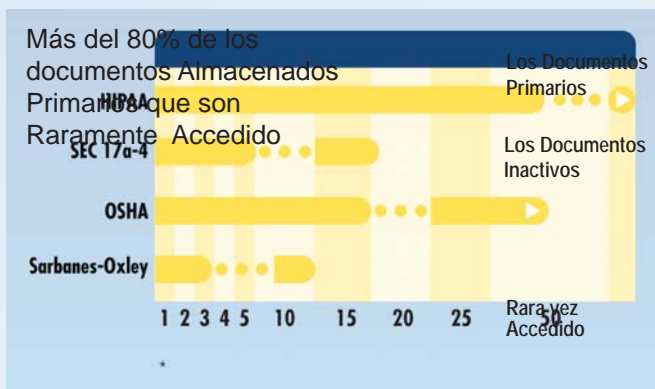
Más del 80% de los documentos Almacenados Primarios que son Raramente Accedido

HIPAA

SEC 17a-4

OSHA

Sarbanes-Oxley

Los Documentos Primarios

Los Documentos Inactivos

Rara vez Accedido

1 2 3 4 5 10 15 20 25 50

*